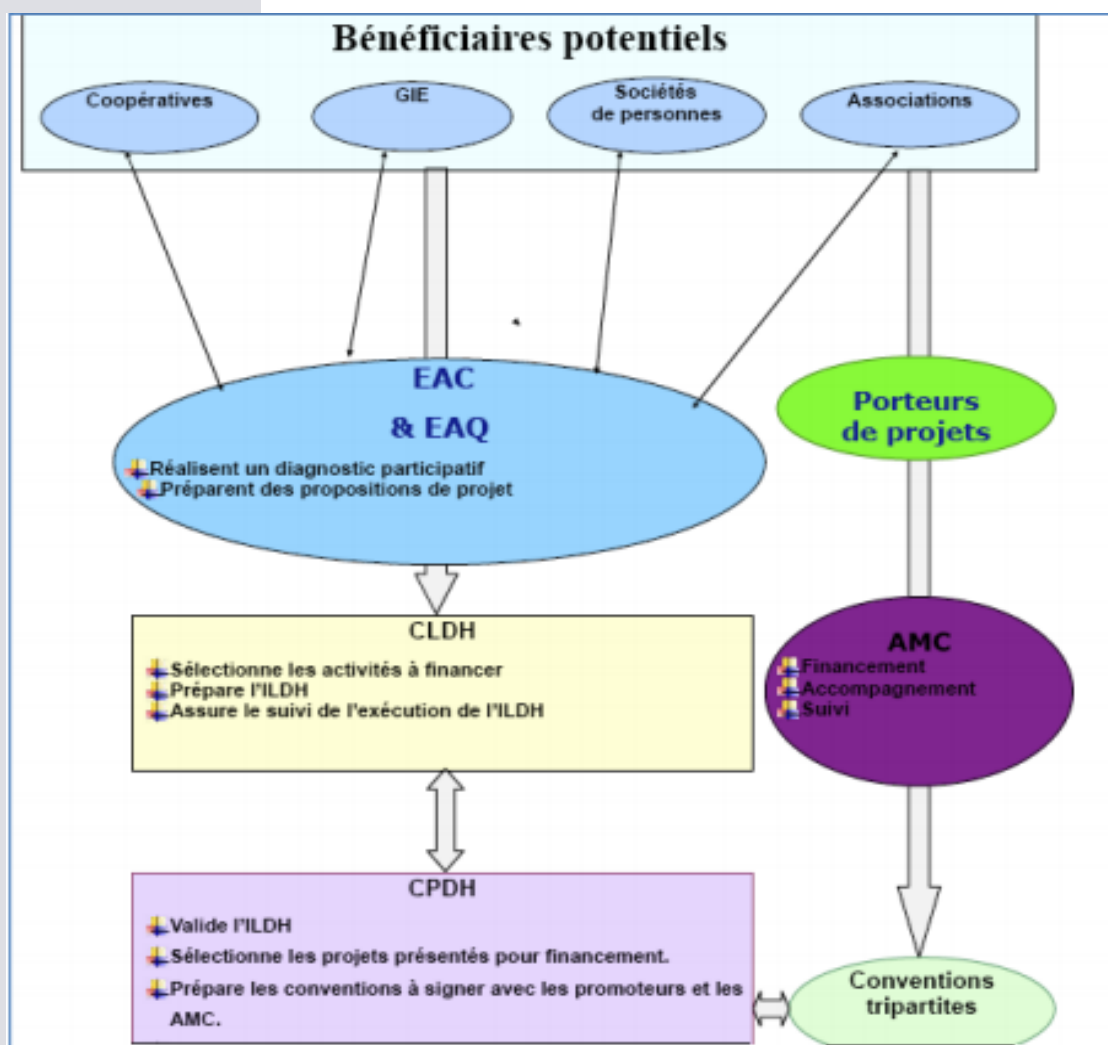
Bénéficiaires potentiels

Coopératives

GIE

Sociétés de personnes

Associations

EAC

& EAQ

Réalisent un diagnostic participatif
Préparent des propositions de projet

Porteurs de projets

CLDH

Sélectionne les activités à financer
Prépare l'ILDH
Assure le suivi de l'exécution de l'ILDH

AMC

Financement
Accompagnement
Suivi

CPDH

Valide l'ILDH
Sélectionne les projets présentés pour financement.
Prépare les conventions à signer avec les promoteurs et les AMC.

Conventions tripartites